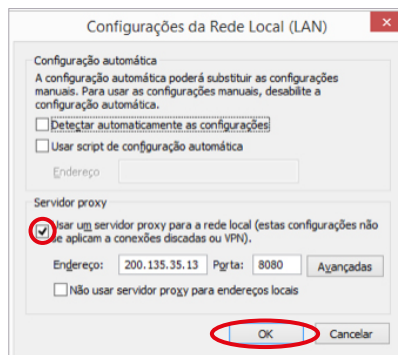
Configurações da Rede Local (LAN)

Configuração automática

A configuração automática poderá substituir as configurações manuais. Para usar as configurações manuais, desabilite a configuração automática.

Detectar automaticamente as configurações

Usar script de configuração automática

Endereço

Servidor proxy

Usar um servidor proxy para a rede local (estas configurações não se aplicam a conexões discadas ou VPN).

Endereço: 200.135.35.13 Porta: 8080 Avançadas

Não usar servidor proxy para endereços locais

OK Cancelar